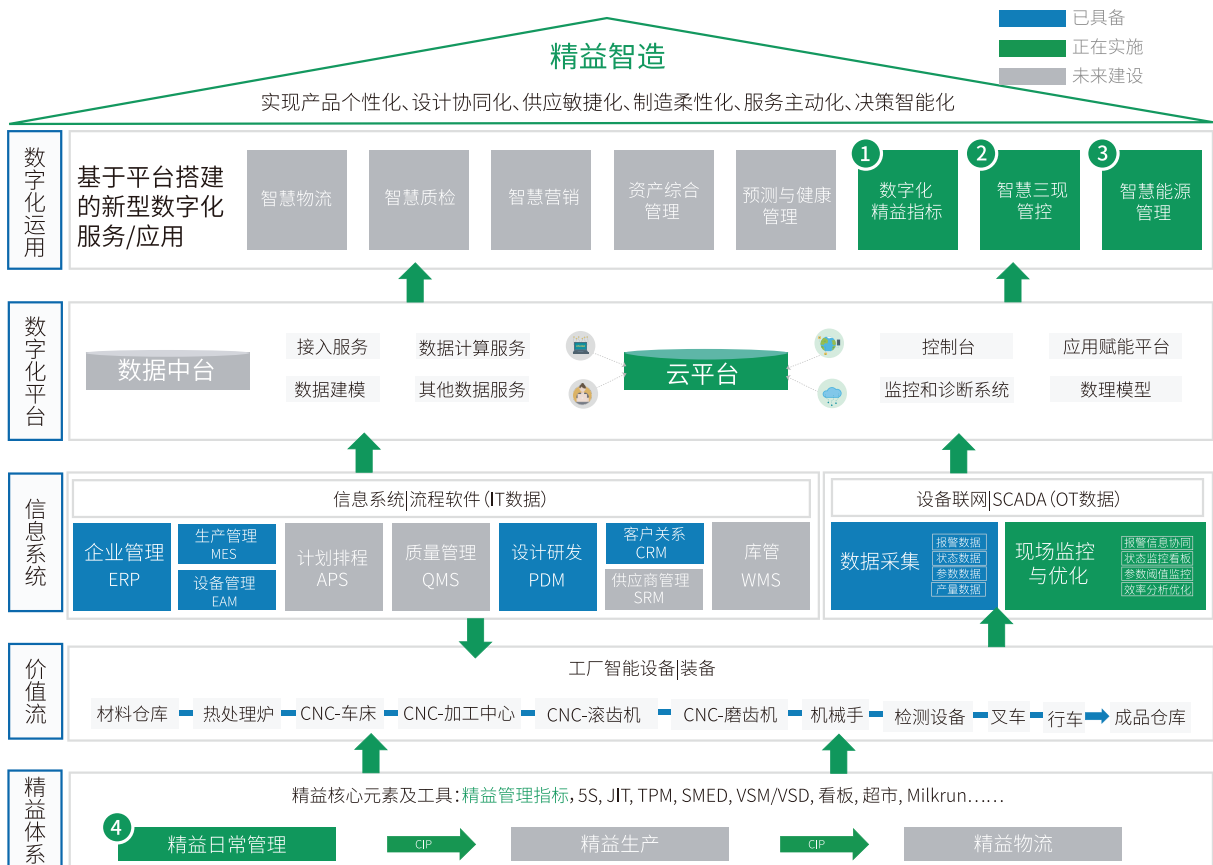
已具备
正在实施
未来建设

精益智造

实现产品个性化、设计协同化、供应敏捷化、制造柔性化、服务主动化、决策智能化

数字化运用

基于平台搭建的新型数字化服务/应用

智慧物流
智慧质检
智慧营销
资产综合管理
预测与健康管理
1 数字化精益指标
2 智慧三现管控
3 智慧能源管理

数字化平台

数据中台
接入服务
数据计算服务
数据建模
其他数据服务
云平台
控制台
应用赋能平台
监控和诊断系统
数理模型

信息系统

信息系统|流程软件(IT数据)

企业管理 ERP
生产管理 MES
设备管理 EAM
计划排程 APS
质量管理 QMS
设计研发 PDM
客户关系 CRM
供应商管理 SRM
库管 WMS

设备联网|SCADA(OT数据)

数据采集
报警数据
状态数据
参数数据
产量数据

现场监控与优化
报警信息协同
状态监控看板
参数阈值监控
效率分析优化

价值流

工厂智能设备|装备

材料仓库
热处理炉
CNC-车床
CNC-加工中心
CNC-滚齿机
CNC-磨齿机
机械手
检测设备
叉车
行车
成品仓库

精益体系

精益核心元素及工具:精益管理指标, 5S, JIT, TPM, SMED, VSM/VSD, 看板, 超市, Milkrun……

4 精益日常管理
CIP
精益生产
CIP
精益物流